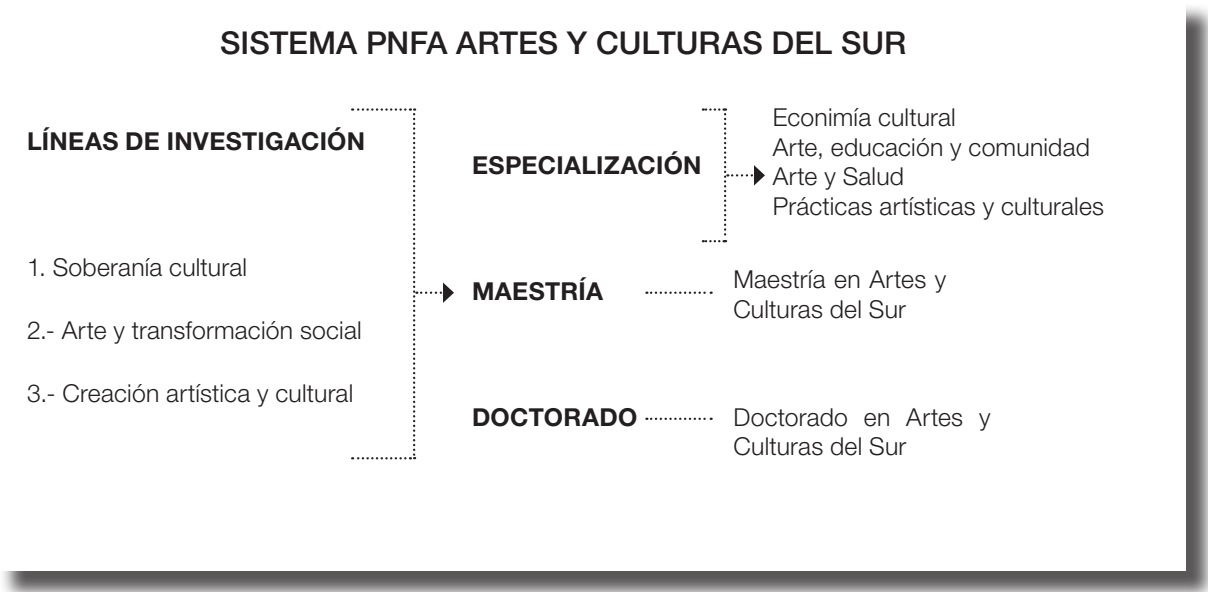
SISTEMA PNFA ARTES Y CULTURAS DEL SUR

LÍNEAS DE INVESTIGACIÓN

1. Soberanía cultural

2.- Arte y transformación social

3.- Creación artística y cultural

ESPECIALIZACIÓN

Econimía cultural
Arte, educación y comunidad
Arte y Salud
Prácticas artísticas y culturales

MAESTRÍA

Maestría en Artes y Culturas del Sur

DOCTORADO

Doctorado en Artes y Culturas del Sur